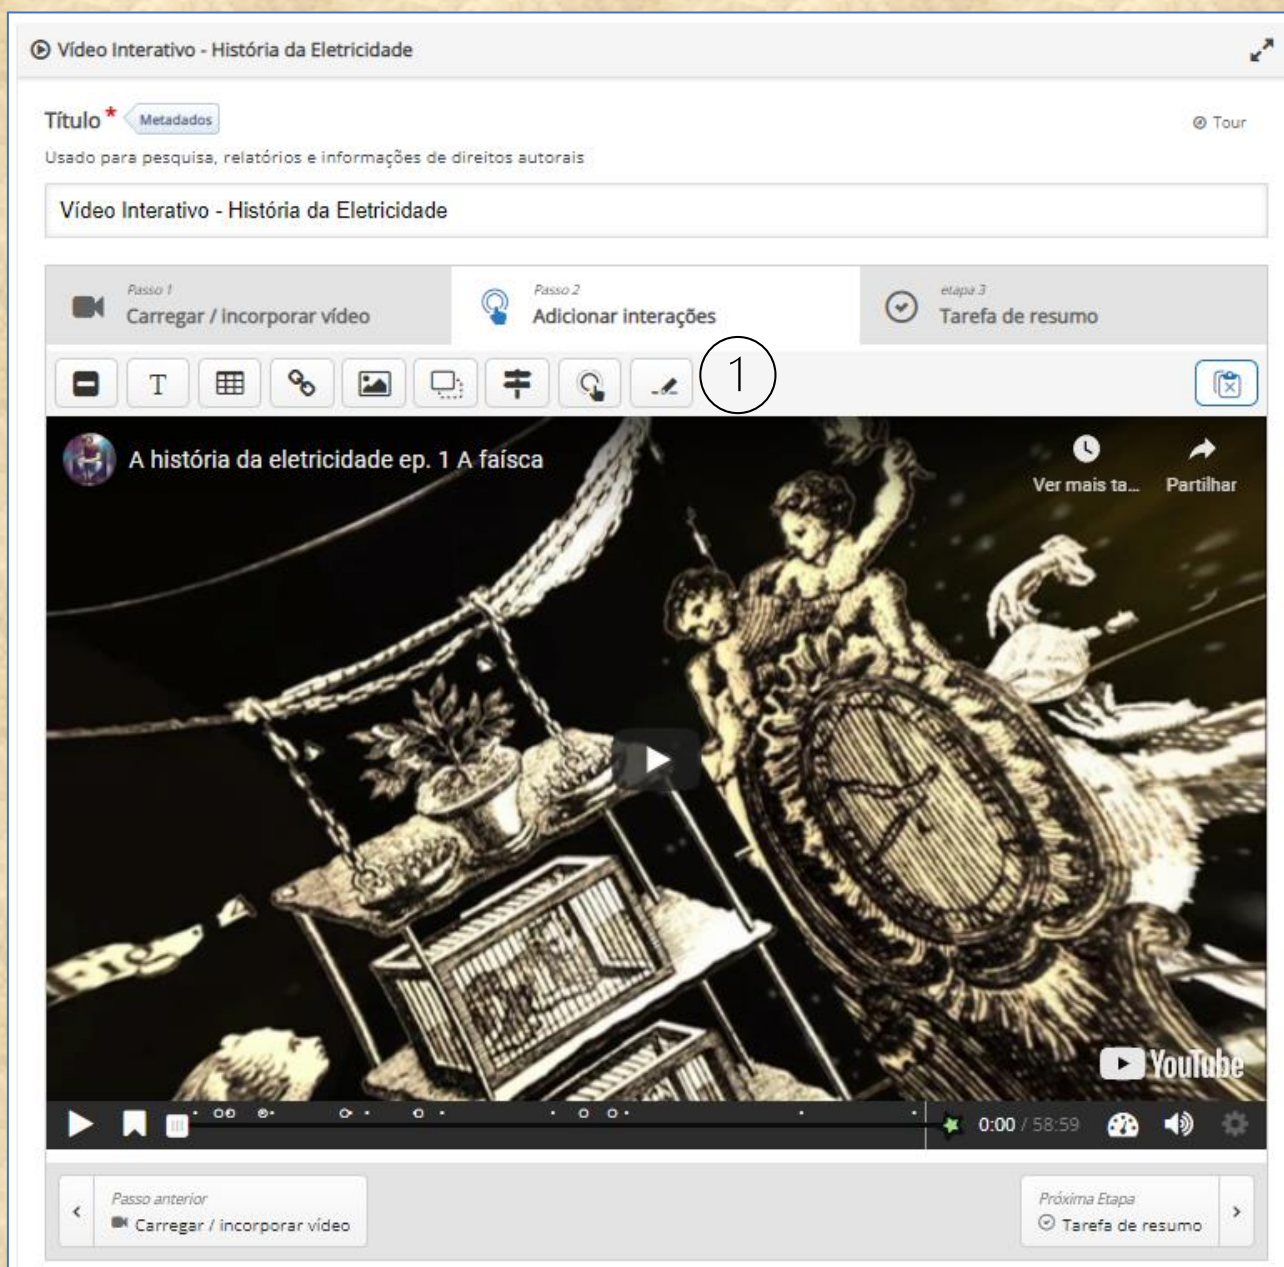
Vídeo Interativo - História da Eletricidade

Título * Metadados

Tour

Usado para pesquisa, relatórios e informações de direitos autorais

Vídeo Interativo - História da Eletricidade

Passo 1
Carregar / incorporar vídeo

Passo 2
Adicionar interações

etapa 3
Tarefa de resumo

1

A história da eletricidade ep. 1 A faísca

Ver mais ta...

Partilhar

YouTube

0:00 / 58:59

Passo anterior
Carregar / incorporar vídeo

Próxima Etapa
Tarefa de resumo